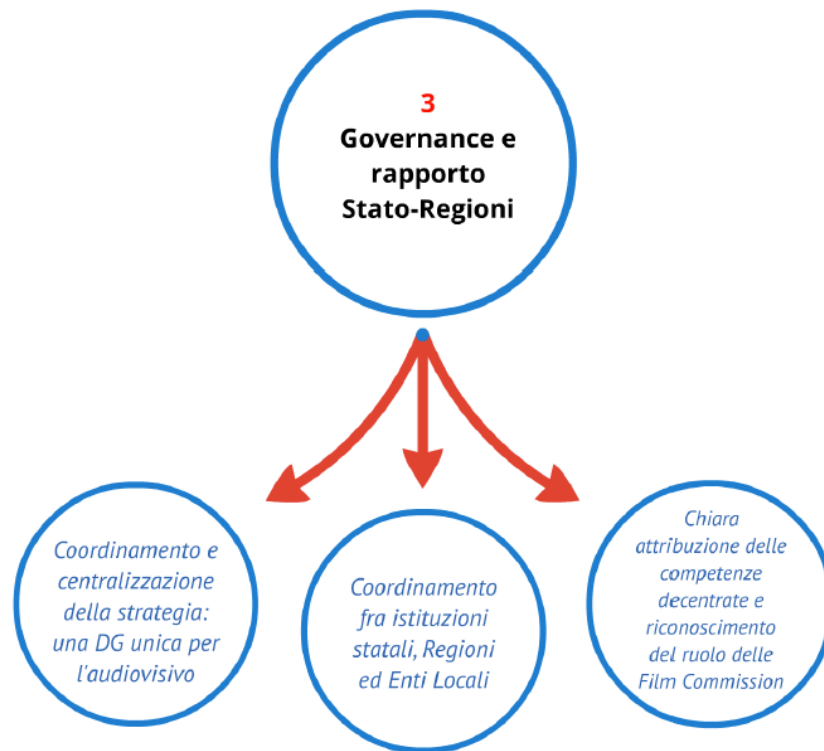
3
Governance e rapporto Stato-Regioni

Coordinamento e centralizzazione della strategia: una DG unica per l'audiovisivo

Coordinamento fra istituzioni statali, Regioni ed Enti Locali

Chiara attribuzione delle competenze decentrate e riconoscimento del ruolo delle Film Commission